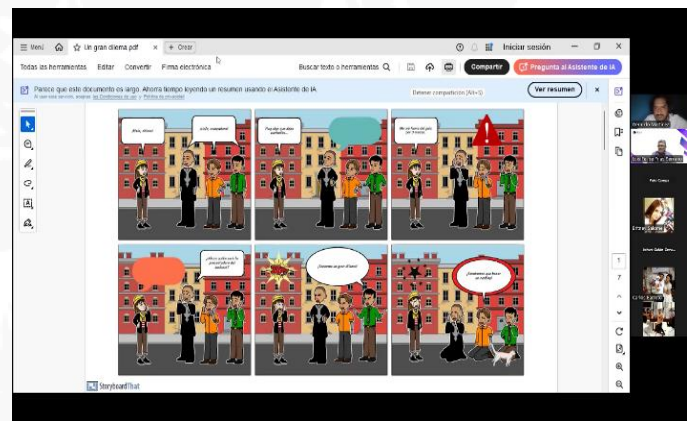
Menú
Un gran dilema.pdf
+ Crear
Iniciar sesión
Todas las herramientas  Editar  Convertir  Firma electrónica
Buscar texto o herramientas
Compartir
Pregunta al Asistente de IA
Parece que este documento es largo. Ahorra tiempo leyendo un resumen usando el Asistente de IA
Al usar esta función, aceptas las Condiciones de uso y Política de privacidad
Detener compartición (Alt+S)
Ver resumen
¡Hola, chicos!
¡Hola, compañero!
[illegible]
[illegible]
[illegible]
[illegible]
¡Tenemos un gran dilema!
¡Tendremos que hacer un sorteo!
StoryboardThat
Pab Campo
Arturo Gabe Gerv...
Carlos Ruiz...
1
7